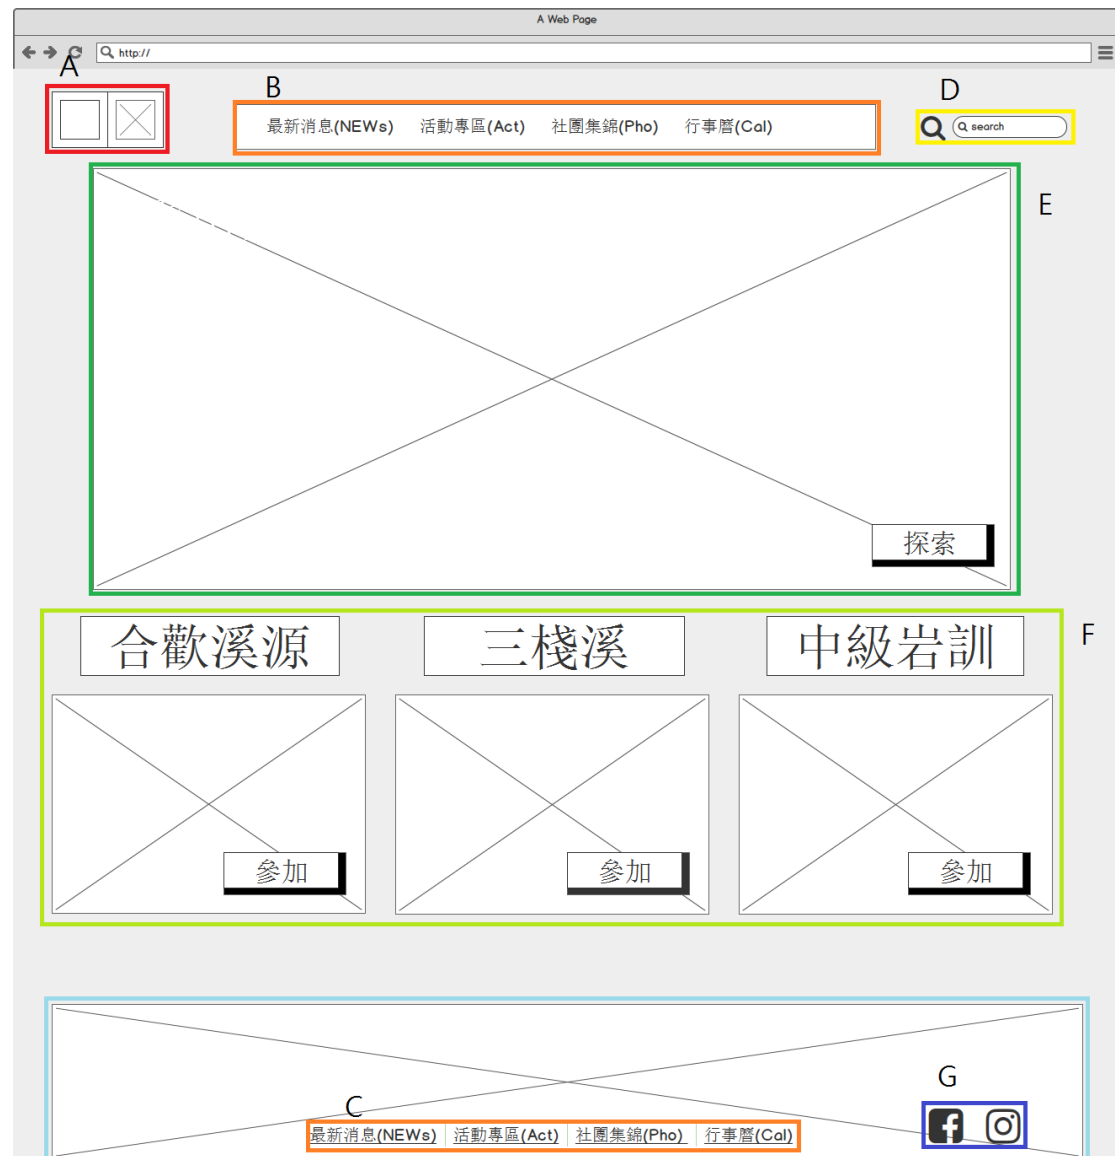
A Web Page

http://

A

B

最新消息(NEWs) 活動專區(Act) 社團集錦(Pho) 行事曆(Cal)

D

search

E

探索

F

合歡溪源

三棧溪

中級岩訓

參加

參加

參加

G

C

最新消息(NEWs) | 活動專區(Act) | 社團集錦(Pho) | 行事曆(Cal)